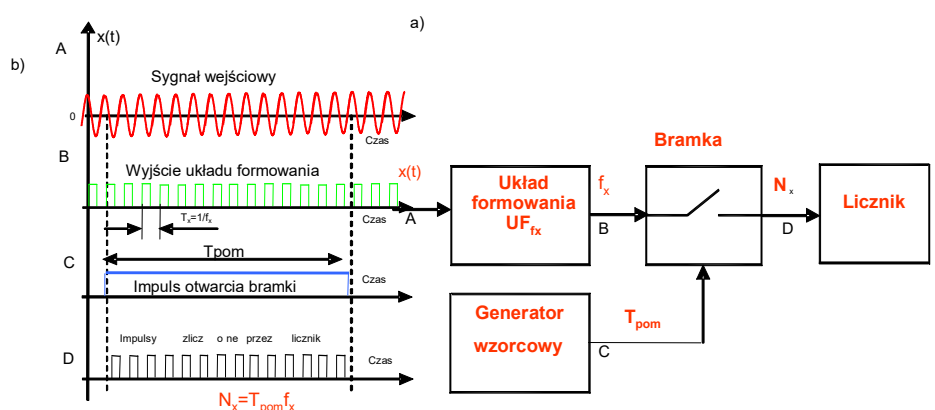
b)

A

x(t)

Sygnał wejściowy

0

Czas

B

Wyjście układu formowania

$T_x=1/f_x$

Czas

Tpom

C

Czas

Impuls otwarcia bramki

D

Impulsy zlicz o ne przez licznik

Czas

$N_x=T_{pom}f_x$

a)

x(t)

A

Układ formowania $UF_{fx}$

$f_x$

B

Bramka

$N_x$

D

Licznik

Generator wzorcowy

$T_{pom}$

C